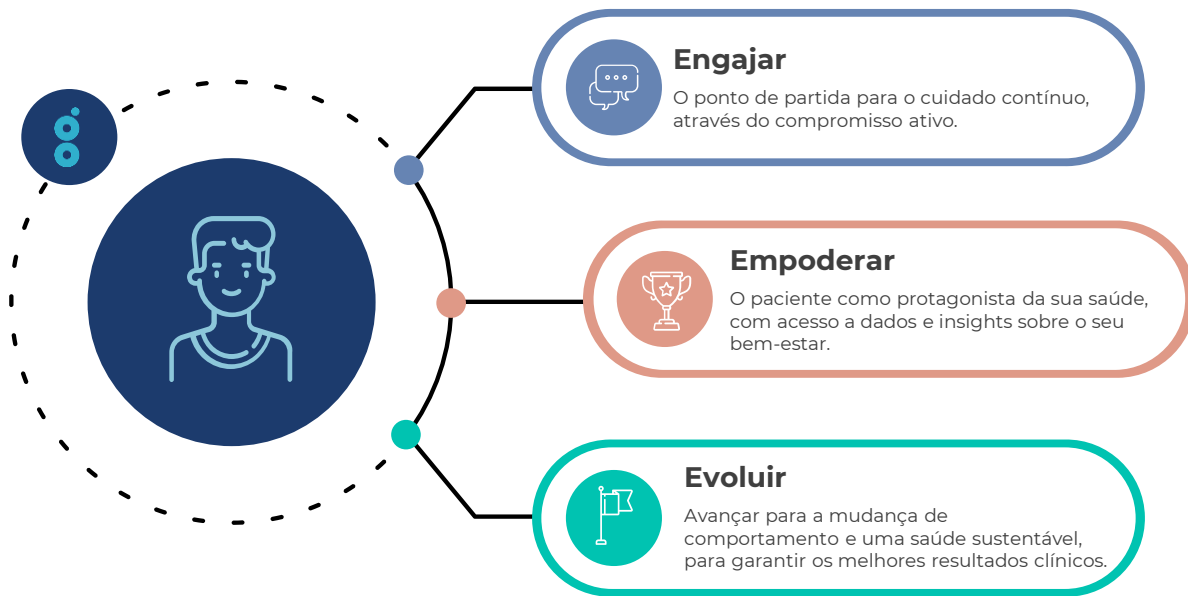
Engajar
O ponto de partida para o cuidado contínuo, através do compromisso ativo.

Empoderar
O paciente como protagonista da sua saúde, com acesso a dados e insights sobre o seu bem-estar.

Evoluir
Avançar para a mudança de comportamento e uma saúde sustentável, para garantir os melhores resultados clínicos.